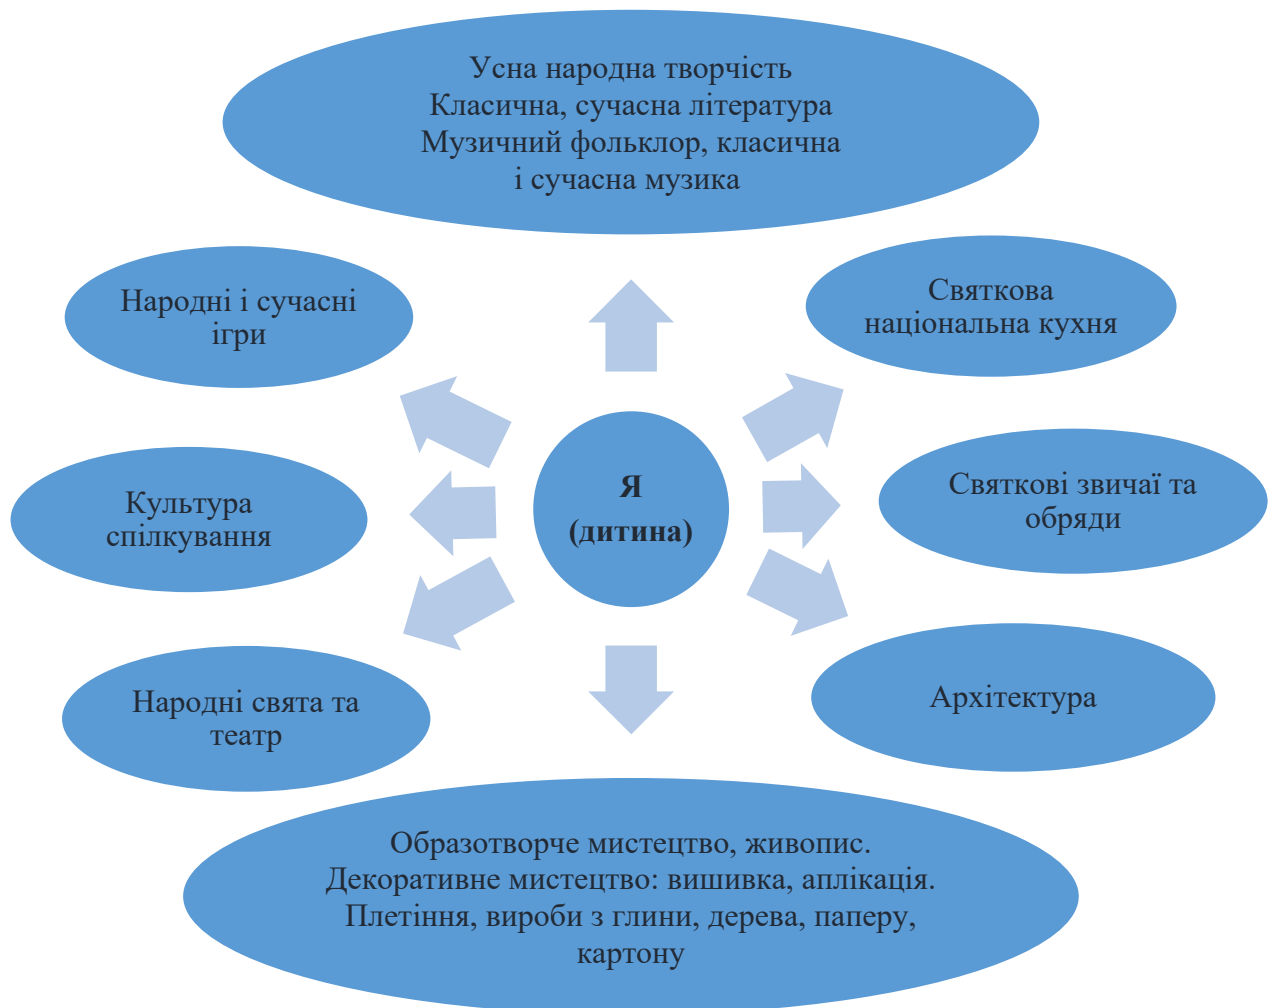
Усна народна творчість
Класична, сучасна література
Музичний фольклор, класична і сучасна музика

Народні і сучасні ігри

Святкова національна кухня

Культура спілкування

Я
(дитина)

Святкові звичаї та обряди

Народні свята та театр

Архітектура

Образотворче мистецтво, живопис.
Декоративне мистецтво: вишивка, аплікація.
Плетіння, вироби з глини, дерева, паперу, картону